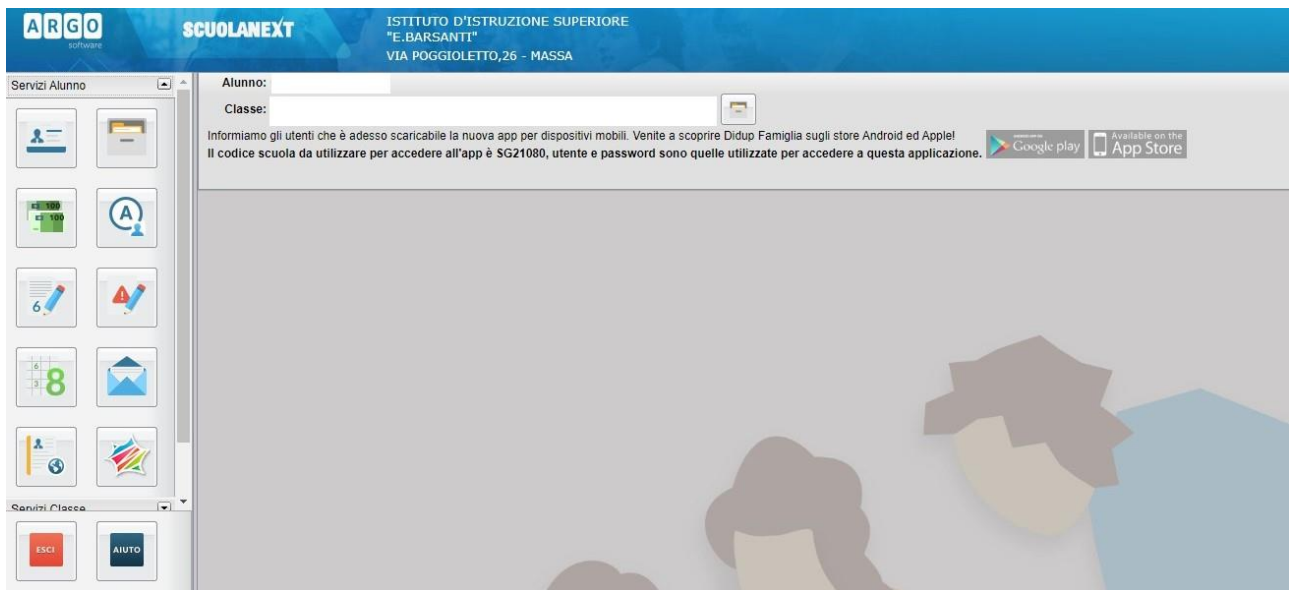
ARGO software

SCUOLANEXT

ISTITUTO D'ISTRUZIONE SUPERIORE
"E.BARSANTI"
VIA POGGIOLETTO,26 - MASSA

Servizi Alunno

Alunno:

Classe:

Informiamo gli utenti che è adesso scaricabile la nuova app per dispositivi mobili. Venite a scoprire Didup Famiglia sugli store Android ed Apple!
Il codice scuola da utilizzare per accedere all'app è SG21080, utente e password sono quelle utilizzate per accedere a questa applicazione.

Google play

Available on the App Store

100
100

Servizi Classe

ESCI

AIUTO